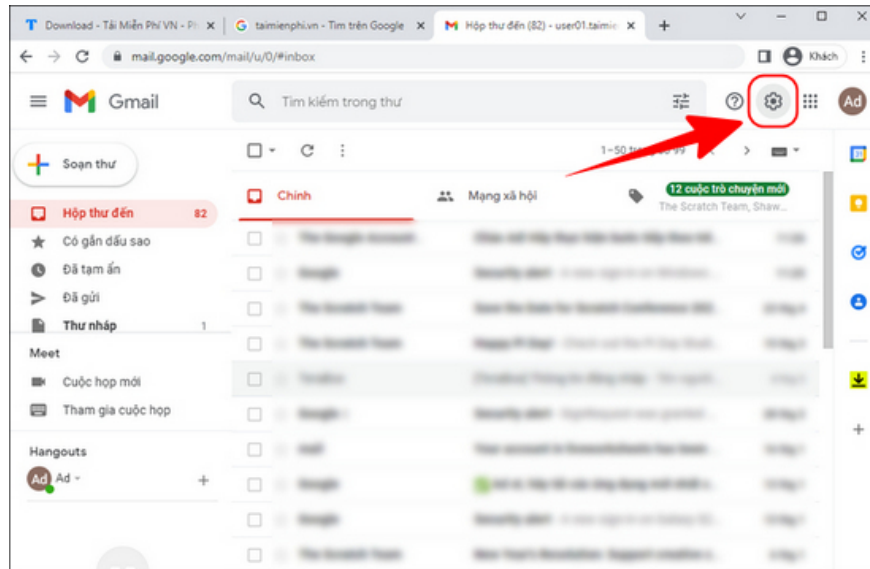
T Download - Tải Miễn Phí VN - Ph ×
G taimienphi.vn - Tìm trên Google ×
M Hộp thư đến (82) - user01.taimie ×
+

mail.google.com/mail/u/0/#inbox

Khách

Gmail

Tìm kiếm trong thư

Ad

Soạn thư

Hộp thư đến 82
Có gắn dấu sao
Đã tạm ẩn
Đã gửi
Thư nháp 1

Meet
Cuộc họp mới
Tham gia cuộc họp

Hangouts
Ad Ad

1–50 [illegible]

Chính
Mạng xã hội
12 cuộc trò chuyện mới
The Scratch Team, Shaw...